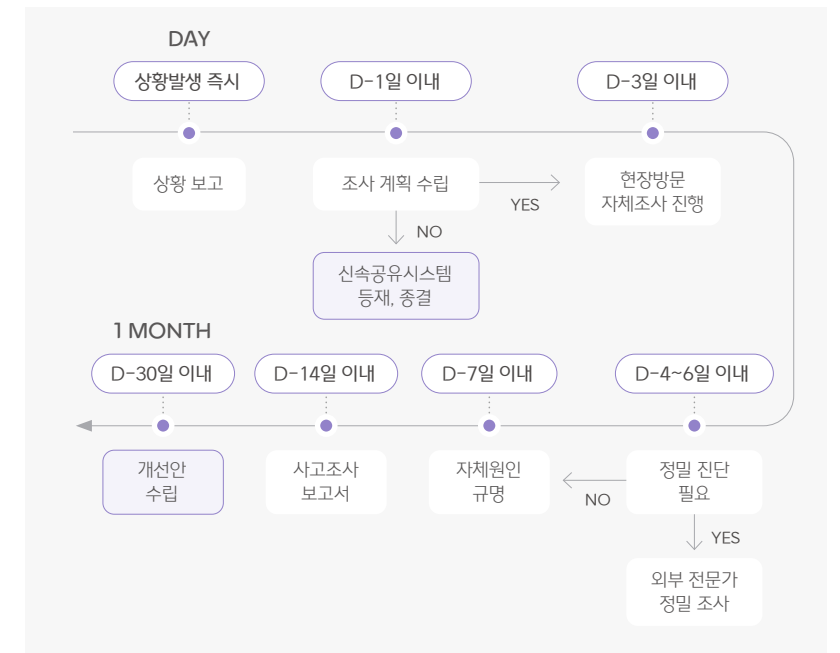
DAY

상황발생 즉시

D-1일 이내

D-3일 이내

상황 보고

조사 계획 수립

YES

현장방문 자체조사 진행

NO

신속공유시스템 등재, 종결

1 MONTH

D-30일 이내

D-14일 이내

D-7일 이내

D-4~6일 이내

개선안 수립

사고조사 보고서

자체원인 규명

NO

정밀 진단 필요

YES

외부 전문가 정밀 조사